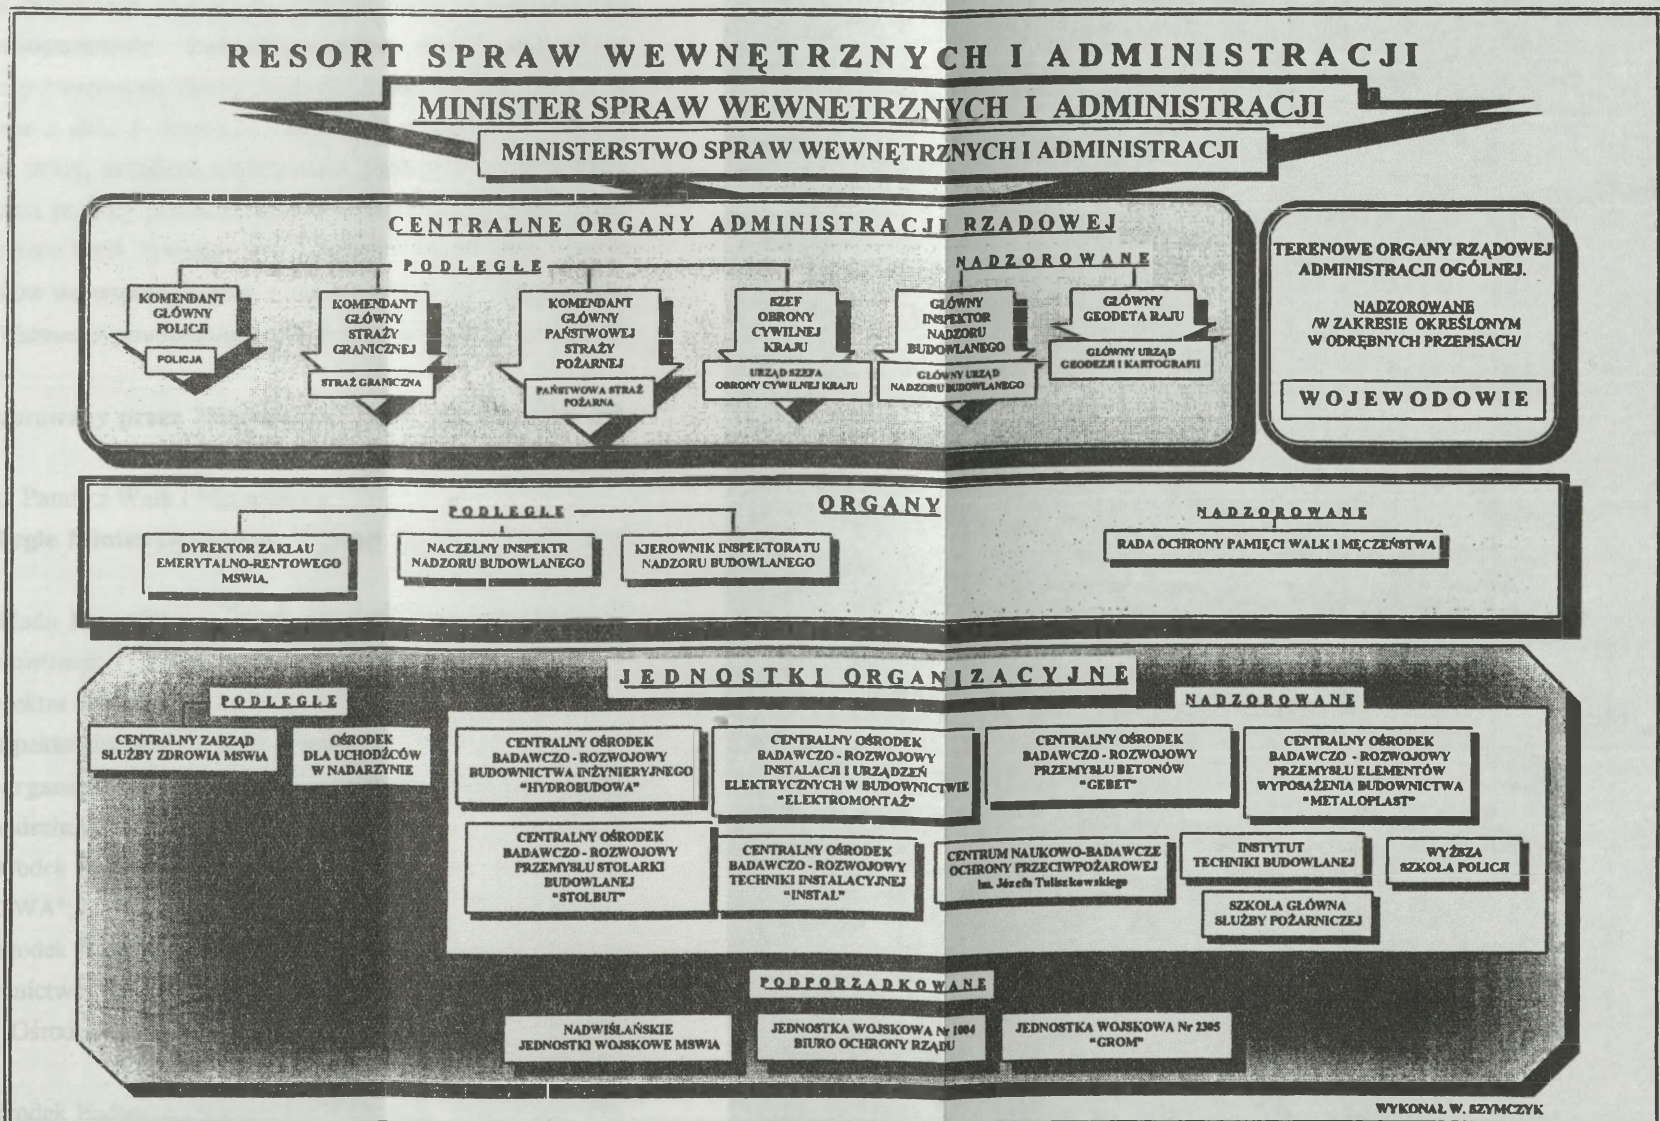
RESORT SPRAW WEWNĘTRZNYCH I ADMINISTRACJI

MINISTER SPRAW WEWNETRZNYCH I ADMINISTRACJI

MINISTERSTWO SPRAW WEWNĘTRZNYCH I ADMINISTRACJI

CENTRALNE ORGANY ADMINISTRACJI RZADOWEJ

PODLEGŁE

NADZOROWANE

KOMENDANT GŁÓWNY POLICJI

POLICJA

KOMENDANT GŁÓWNY STRAŻY GRANICZNEJ

STRAŻ GRANICZNA

KOMENDANT GŁÓWNY PAŃSTWOWEJ STRAŻY POŻARNEJ

PAŃSTWOWA STRAŻ POŻARNA

SZEF OBRONY CYWILNEJ KRAJU

URZĄD SZEFA OBRONY CYWILNEJ KRAJU

GŁÓWNY INSPEKTOR NADZORU BUDOWLANEGO

GŁÓWNY URZĄD NADZORU BUDOWLANEGO

GŁÓWNY GEODETA RAJU

GŁÓWNY URZĄD GEODEZJI I KARTOGRAFII

TERENOWE ORGANY RZĄDOWEJ ADMINISTRACJI OGÓLNEJ.

NADZOROWANE
/W ZAKRESIE OKREŚLONYM W ODRĘBNYCH PRZEPISACH/

WOJEWODOWIE

ORGANY

PODLEGŁE

NADZOROWANE

DYREKTOR ZAKLAU EMERYTALNO-RENTOWEGO MSWIA.

NACZELNY INSPEKTR NADZORU BUDOWLANEGO

KIEROWNIK INSPEKTORATU NADZORU BUDOWLANEGO

RADA OCHRONY PAMIĘCI WALK I MĘCZEŃSTWA

JEDNOSTKI ORGANIZACYJNE

PODLEGŁE

NADZOROWANE

CENTRALNY ZARZĄD SŁUŻBY ZDROWIA MSWIA

OŚRODEK DLA UCHODŹCÓW W NADARZYNIE

CENTRALNY OŚRODEK BADAWCZO - ROZWOJOWY BUDOWNICTWA INŻYNIERYJNEGO "HYDROBUDOWA"

CENTRALNY OŚRODEK BADAWCZO - ROZWOJOWY INSTALACJI I URZĄDZEŃ ELEKTRYCZNYCH W BUDOWNICTWIE "ELEKTROMONTAŻ"

CENTRALNY OŚRODEK BADAWCZO - ROZWOJOWY PRZEMYSŁU BETONÓW "CEBET"

CENTRALNY OŚRODEK BADAWCZO - ROZWOJOWY PRZEMYSŁU ELEMENTÓW WYPOSAŻENIA BUDOWNICTWA "METALOPLAST"

CENTRALNY OŚRODEK BADAWCZO - ROZWOJOWY PRZEMYSŁU STOLARKI BUDOWLANEJ "STOLBUT"

CENTRALNY OŚRODEK BADAWCZO - ROZWOJOWY TECHNIKI INSTALACYJNEJ "INSTAL"

CENTRUM NAUKOWO-BADAWCZE OCHRONY PRZECIWPOŻAROWEJ im. Józefa Tuliszkowskiego

INSTYTUT TECHNIKI BUDOWLANEJ

WYŻSZA SZKOŁA POLICJI

SZKOŁA GŁÓWNA SŁUŻBY POŻARNICZEJ

PODPORZADKOWANE

NADWIŚLAŃSKIE JEDNOSTKI WOJSKOWE MSWIA

JEDNOSTKA WOJSKOWA Nr 1004 BIURO OCHRONY RZĄDU

JEDNOSTKA WOJSKOWA Nr 2305 "GROM"

WYKONAŁ W. SZYMCZYK